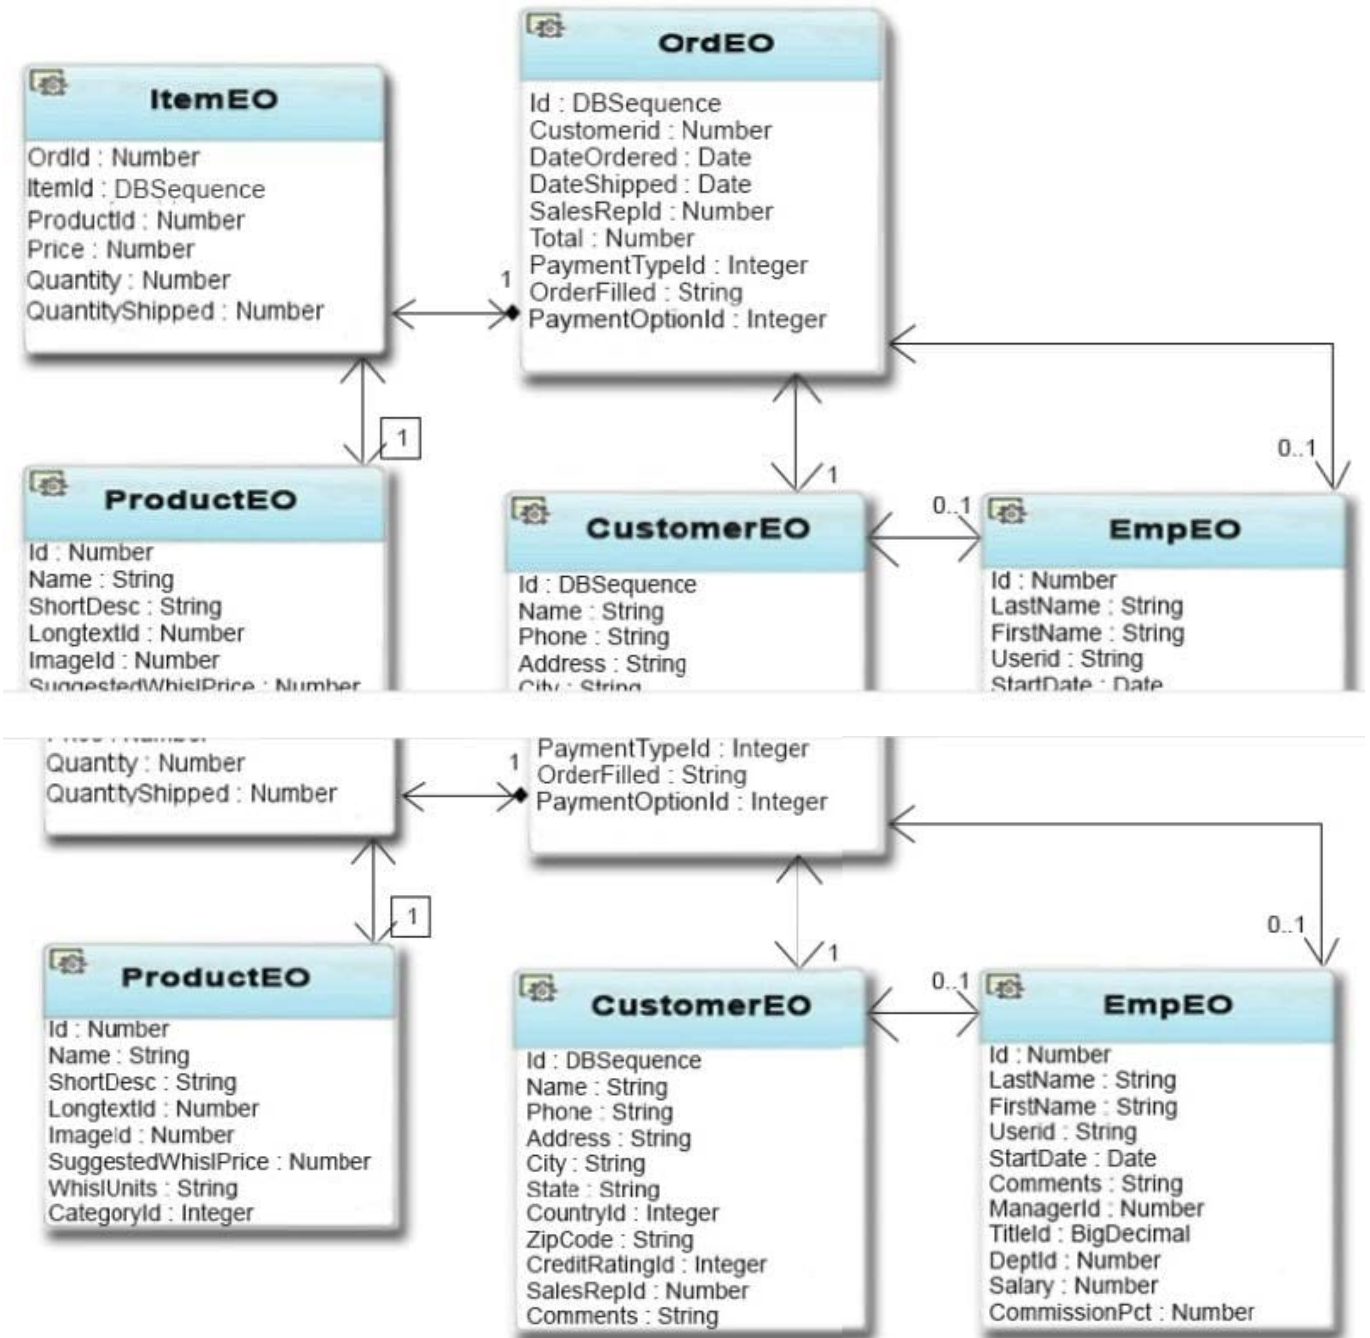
OrdEO
Id : DBSequence
Customerid : Number
DateOrdered : Date
DateShipped : Date
SalesRepId : Number
Total : Number
PaymentTypeId : Integer
OrderFilled : String
PaymentOptionId : Integer

ItemEO
OrdId : Number
ItemId : DBSequence
ProductId : Number
Price : Number
Quantity : Number
QuantityShipped : Number

1

1

1

0..1

0..1

ProductEO
Id : Number
Name : String
ShortDesc : String
LongtextId : Number
ImageId : Number
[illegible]

CustomerEO
Id : DBSequence
Name : String
Phone : String
Address : String
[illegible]

EmpEO
Id : Number
LastName : String
FirstName : String
Userid : String
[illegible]

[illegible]
Quantity : Number
QuantityShipped : Number

1
PaymentTypeId : Integer
OrderFilled : String
PaymentOptionId : Integer

1

1

0..1

0..1

ProductEO
Id : Number
Name : String
ShortDesc : String
LongtextId : Number
ImageId : Number
SuggestedWhislPrice : Number
WhislUnits : String
CategoryId : Integer

CustomerEO
Id : DBSequence
Name : String
Phone : String
Address : String
City : String
State : String
CountryId : Integer
ZipCode : String
CreditRatingId : Integer
SalesRepId : Number
Comments : String

EmpEO
Id : Number
LastName : String
FirstName : String
Userid : String
StartDate : Date
Comments : String
ManagerId : Number
TitleId : BigDecimal
DeptId : Number
Salary : Number
CommissionPct : Number